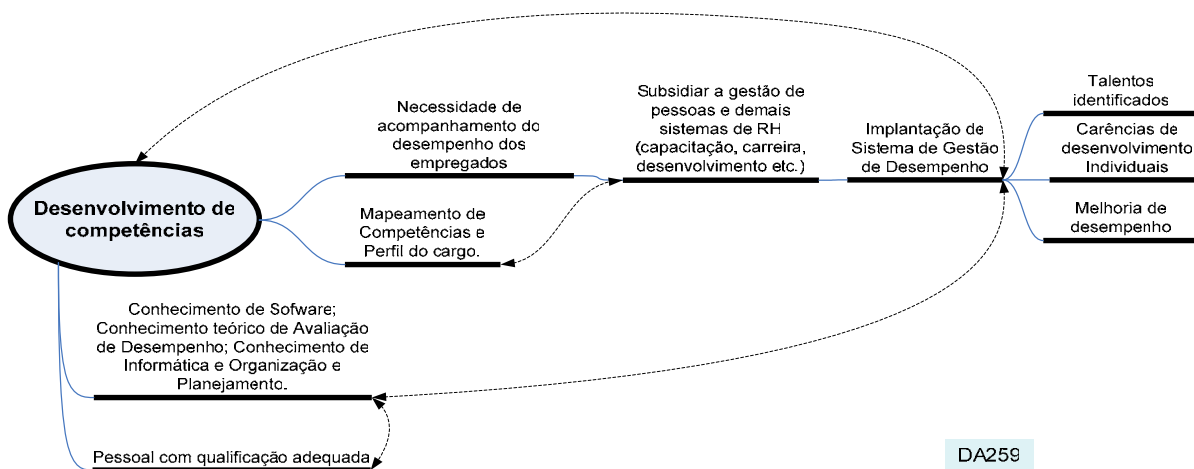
Desenvolvimento de competências

Necessidade de acompanhamento do desempenho dos empregados

Mapeamento de Competências e Perfil do cargo.

Subsidiar a gestão de pessoas e demais sistemas de RH (capacitação, carreira, desenvolvimento etc.)

Implantação de Sistema de Gestão de Desempenho

Talentos identificados

Carências de desenvolvimento Individuais

Melhoria de desempenho

Conhecimento de Sofware; Conhecimento teórico de Avaliação de Desempenho; Conhecimento de Informática e Organização e Planejamento.

Pessoal com qualificação adequada

DA259